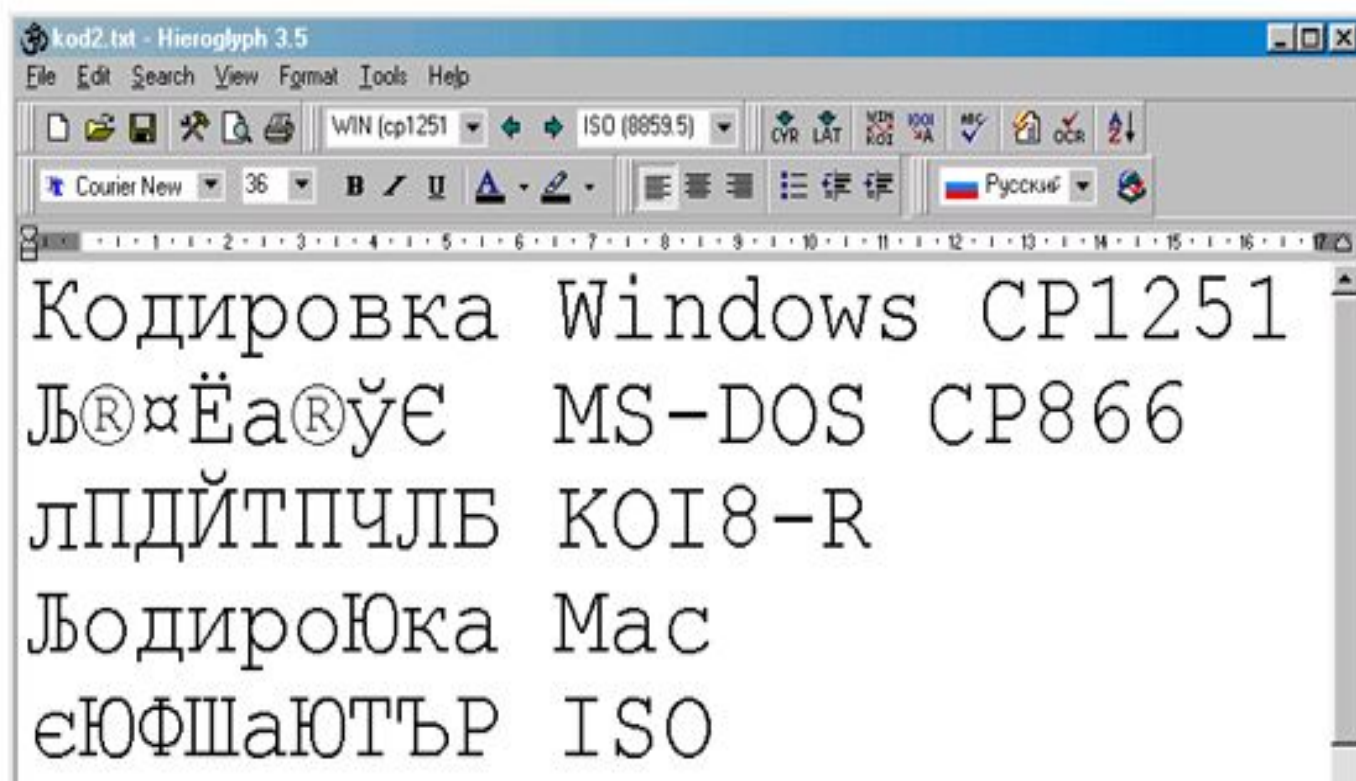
kod2.txt - Hieroglyph 3.5

File Edit Search View Format Tools Help

WIN (cp1251 ISO (8859.5) CYR LAT

Courier New 36 B I U A Русский

Кодировка Windows CP1251
Љ®¤Ёа®ўЄ MS-DOS CP866
лПДЙТПЧЛБ KOI8-R
ЉодироЮка Mac
єЮФШаЮТЪР ISO